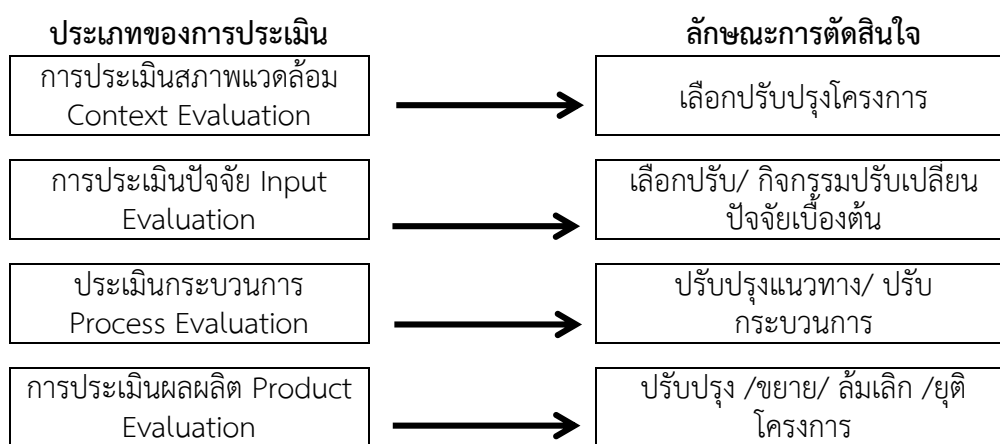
ประเภทของการประเมิน

การประเมินสภาพแวดล้อม Context Evaluation

การประเมินปัจจัย Input Evaluation

ประเมินกระบวนการ Process Evaluation

การประเมินผลผลิต Product Evaluation

ลักษณะการตัดสินใจ

เลือกปรับปรุงโครงการ

เลือกปรับ/ กิจกรรมปรับเปลี่ยนปัจจัยเบื้องต้น

ปรับปรุงแนวทาง/ ปรับกระบวนการ

ปรับปรุง /ขยาย/ ล้มเลิก /ยุติโครงการ